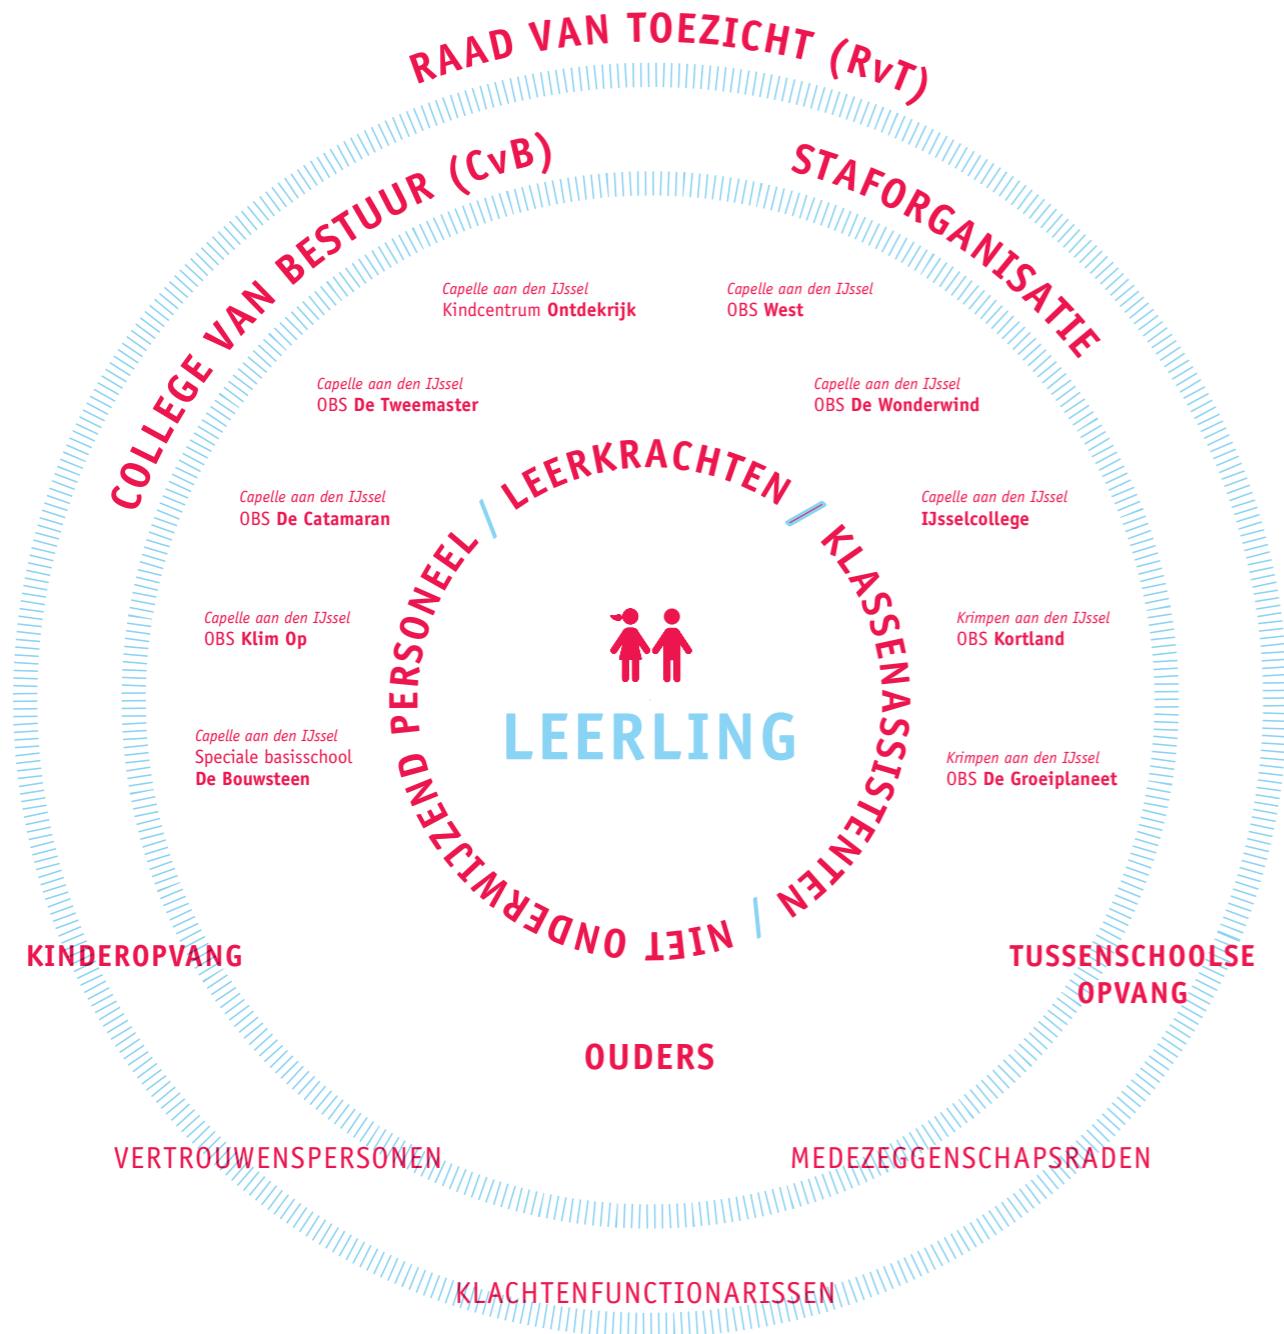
RAAD VAN TOEZICHT (RvT)

COLLEGE VAN BESTUUR (CvB)

STAFORGANISATIE

Capelle aan den IJssel
Kindcentrum Ontdekrijk

Capelle aan den IJssel
OBS West

Capelle aan den IJssel
OBS De Tweemaster

Capelle aan den IJssel
OBS De Wonderwind

Capelle aan den IJssel
OBS De Catamaran

Capelle aan den IJssel
IJsselcollege

Capelle aan den IJssel
OBS Klim Op

Krimpen aan den IJssel
OBS Kortland

Capelle aan den IJssel
Speciale basisschool
De Bouwsteen

Krimpen aan den IJssel
OBS De Groeiplaneet

LEERKRACHTEN / KLASSENASSISTENTEN / NIET ONDERWIJZEND PERSONEEL /

LEERLING

KINDEROPVANG

TUSSENSCHOOLSE OPVANG

OUDERS

VERTROUWENSPERSONEN

MEDEZEGGENSCHAPSRADEN

KLACHTENFUNCTIONARISSEN